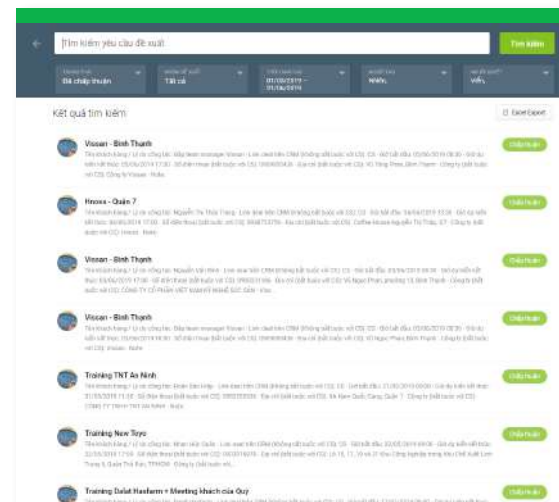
Tìm kiếm yêu cầu đề xuất

Tìm kiếm

Đã chấp thuận

Tất cả

01/05/2019 - 01/06/2019

Kết quả tìm kiếm

Excel Export

Vissan - Bình Thạnh

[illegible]

Chấp thuận

Hnoss - Quận 7

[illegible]

Chấp thuận

Vissan - Bình Thạnh

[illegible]

Chấp thuận

Vissan - Bình Thạnh

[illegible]

Chấp thuận

Training TNT An Ninh

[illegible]

Chấp thuận

Training New Toyo

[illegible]

Chấp thuận

Training Dalat Hasfarm + Meeting khách của Quy

Chấp thuận